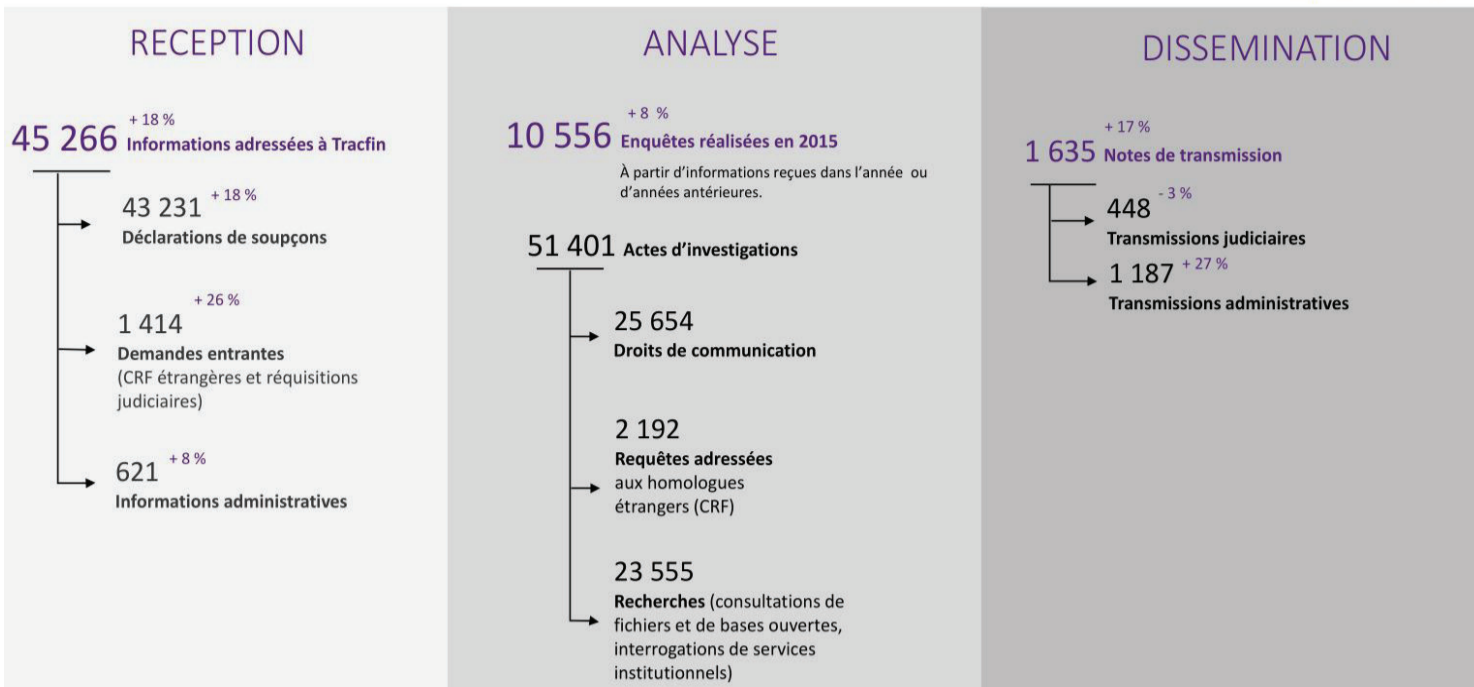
RECEPTION

45 266 + 18 % Informations adressées à Tracfin

43 231 + 18 %
Déclarations de soupçons

1 414 + 26 %
Demandes entrantes
(CRF étrangères et réquisitions judiciaires)

621 + 8 %
Informations administratives

ANALYSE

10 556 + 8 % Enquêtes réalisées en 2015
À partir d'informations reçues dans l'année ou d'années antérieures.

51 401 Actes d'investigations

25 654
Droits de communication

2 192
Requêtes adressées aux homologues étrangers (CRF)

23 555
Recherches (consultations de fichiers et de bases ouvertes, interrogations de services institutionnels)

DISSEMINATION

1 635 + 17 % Notes de transmission

448 - 3 %
Transmissions judiciaires

1 187 + 27 %
Transmissions administratives